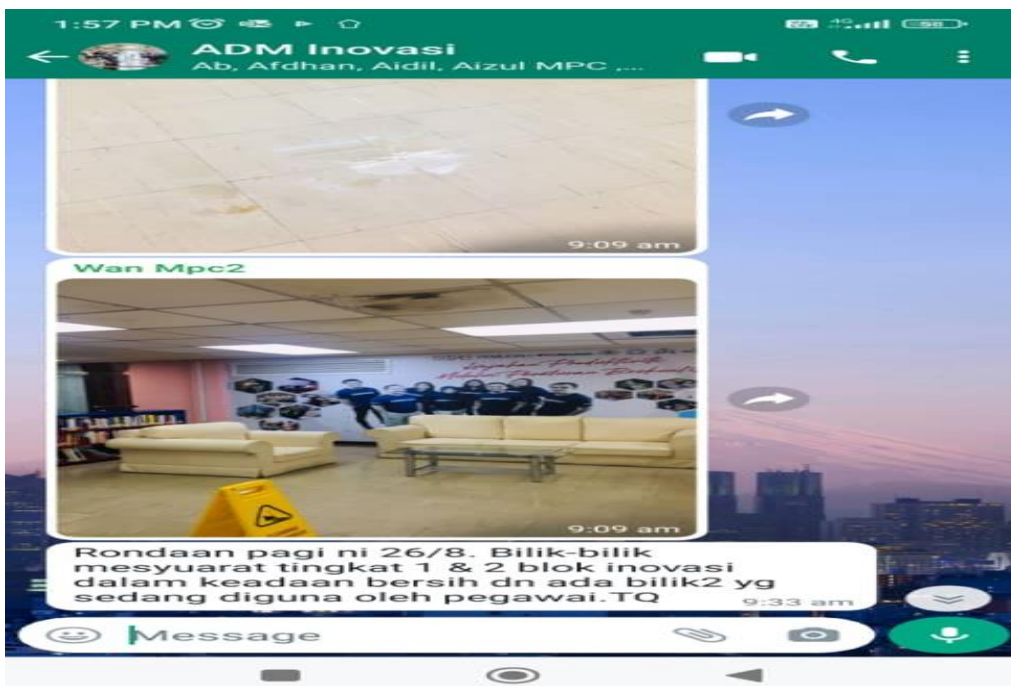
1:57 PM

ADM Inovasi
Ab, Afdhan, Aidil, Aizul MPC ,...

9:09 am

Wan Mpc2

9:09 am

Rondaan pagi ni 26/8. Bilik-bilik mesyuarat tingkat 1 & 2 blok inovasi dalam keadaan bersih dn ada bilik2 yg sedang diguna oleh pegawai.TQ
9:33 am

Message